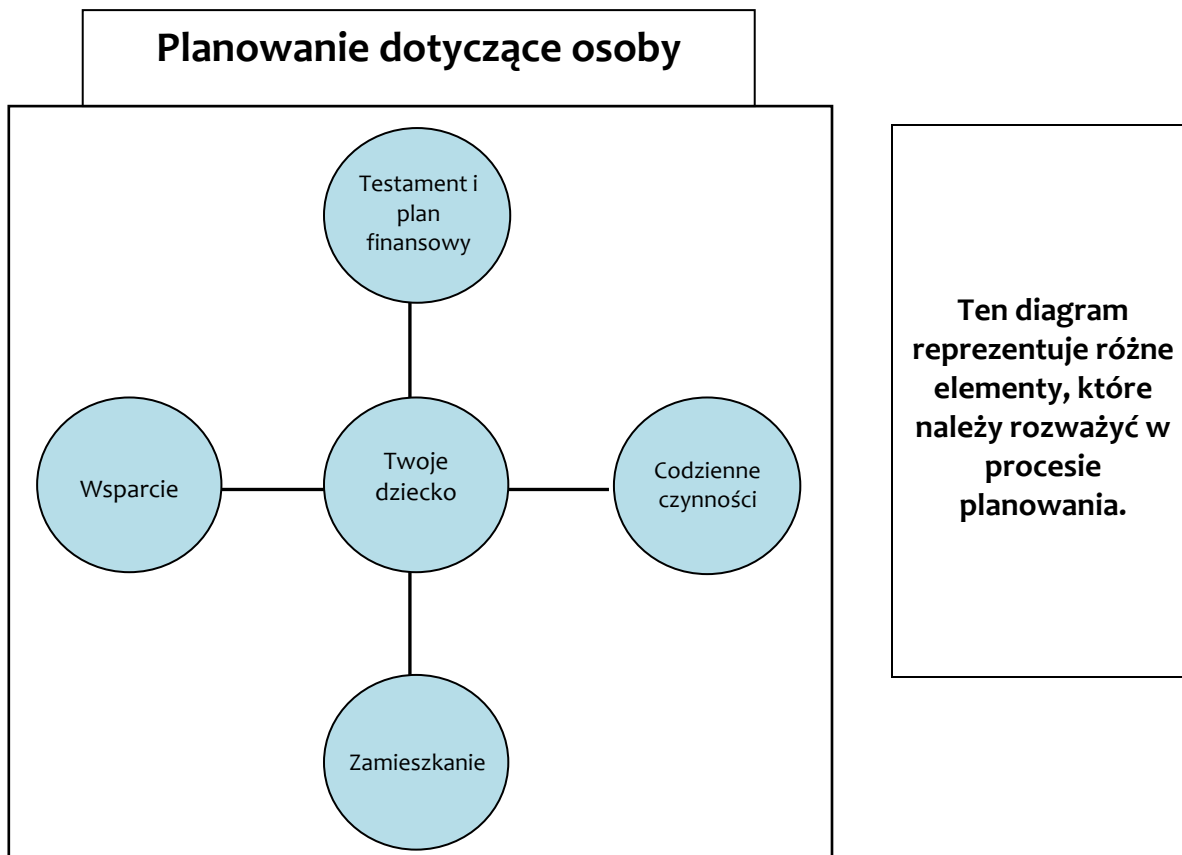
Planowanie dotyczące osoby

Testament i plan finansowy

Wsparcie

Twoje dziecko

Codzienne czynności

Zamieszkanie

Ten diagram reprezentuje różne elementy, które należy rozważyć w procesie planowania.